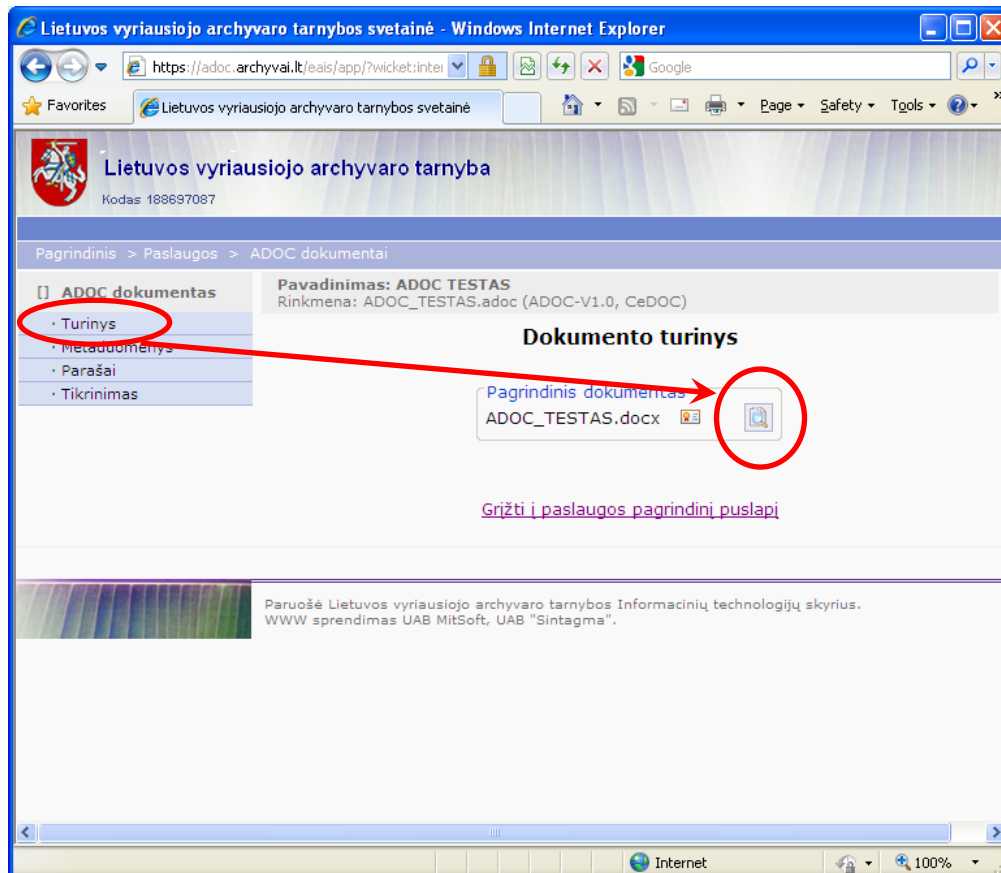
Lietuvos vyriausiojo archyvaro tarnybos svetainė - Windows Internet Explorer

https://adoc.archyvai.lt/eais/app/?wicket:inte

Google

Favorites

Lietuvos vyriausiojo archyvaro tarnybos svetainė

Page ▾ Safety ▾ Tools ▾

Lietuvos vyriausiojo archyvaro tarnyba
Kodas 188697087

Pagrindinis > Paslaugos > ADOC dokumentai

[] ADOC dokumentas
· Turinys
· Metaduomenys
· Parašai
· Tikrinimas

Pavadinimas: ADOC TESTAS
Rinkmena: ADOC_TESTAS.adoc (ADOC-V1.0, CeDOC)

Dokumento turinys

Pagrindinis dokumentas
ADOC_TESTAS.docx

Grįžti į paslaugos pagrindinį puslapį

Paruošė Lietuvos vyriausiojo archyvaro tarnybos Informacinių technologijų skyrius.
WWW sprendimas UAB MitSoft, UAB "Sintagma".

Internet
100%